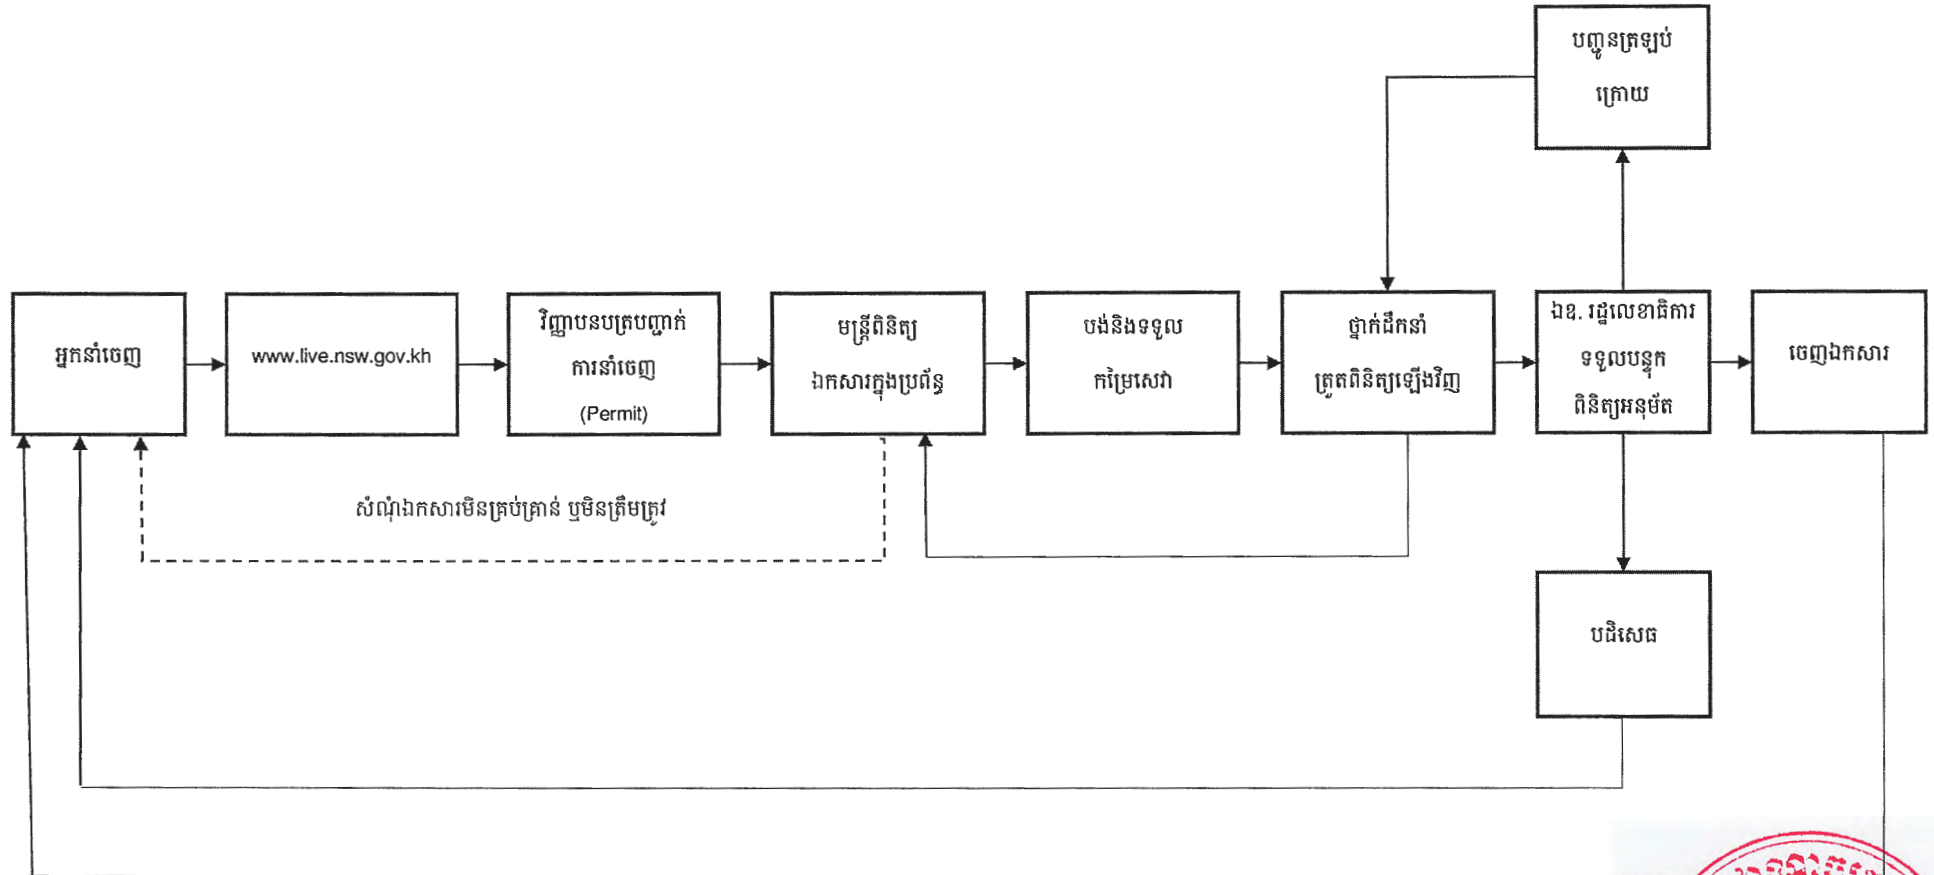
បញ្ជូនត្រឡប់ក្រោយ

អ្នកនាំចេញ

www.live.nsw.gov.kh

វិញ្ញាបនបត្របញ្ជាក់ការនាំចេញ (Permit)

មន្ត្រីពិនិត្យឯកសារក្នុងប្រព័ន្ធ

បង់និងទទួលកម្រៃសេវា

ថ្នាក់ដឹកនាំត្រូតពិនិត្យឡើងវិញ

ឯឧ. រដ្ឋលេខាធិការទទួលបន្ទុកពិនិត្យអនុម័ត

ចេញឯកសារ

សំណុំឯកសារមិនគ្រប់គ្រាន់ ឬមិនត្រឹមត្រូវ

បដិសេធ

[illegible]